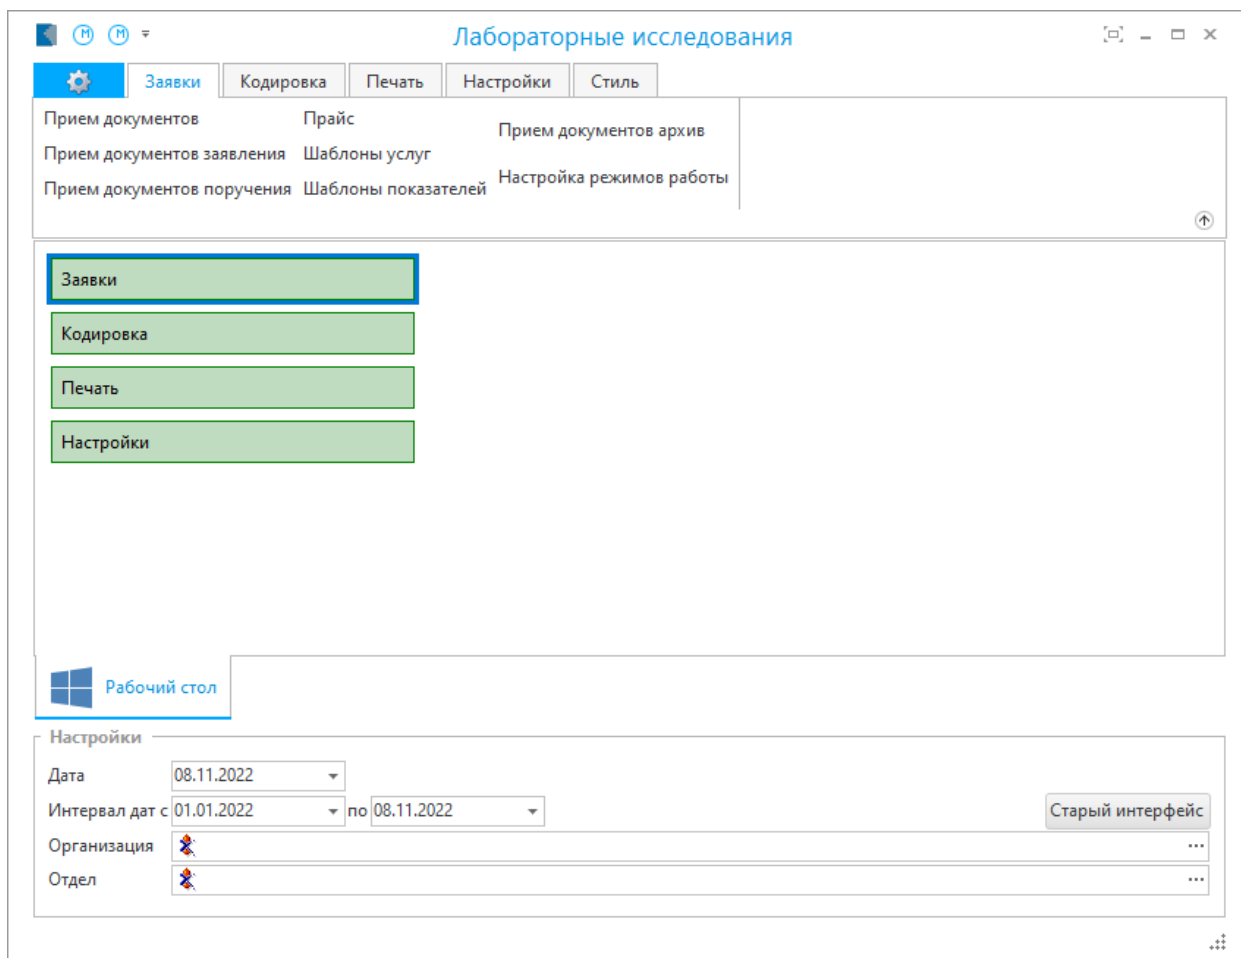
Лабораторные исследования

Заявки | Кодировка | Печать | Настройки | Стиль

Прием документов
Прием документов заявления
Прием документов поручения
Прайс
Шаблоны услуг
Шаблоны показателей
Прием документов архив
Настройка режимов работы

Заявки
Кодировка
Печать
Настройки

Рабочий стол

Настройки
Дата 08.11.2022
Интервал дат с 01.01.2022 по 08.11.2022
Старый интерфейс
Организация
Отдел